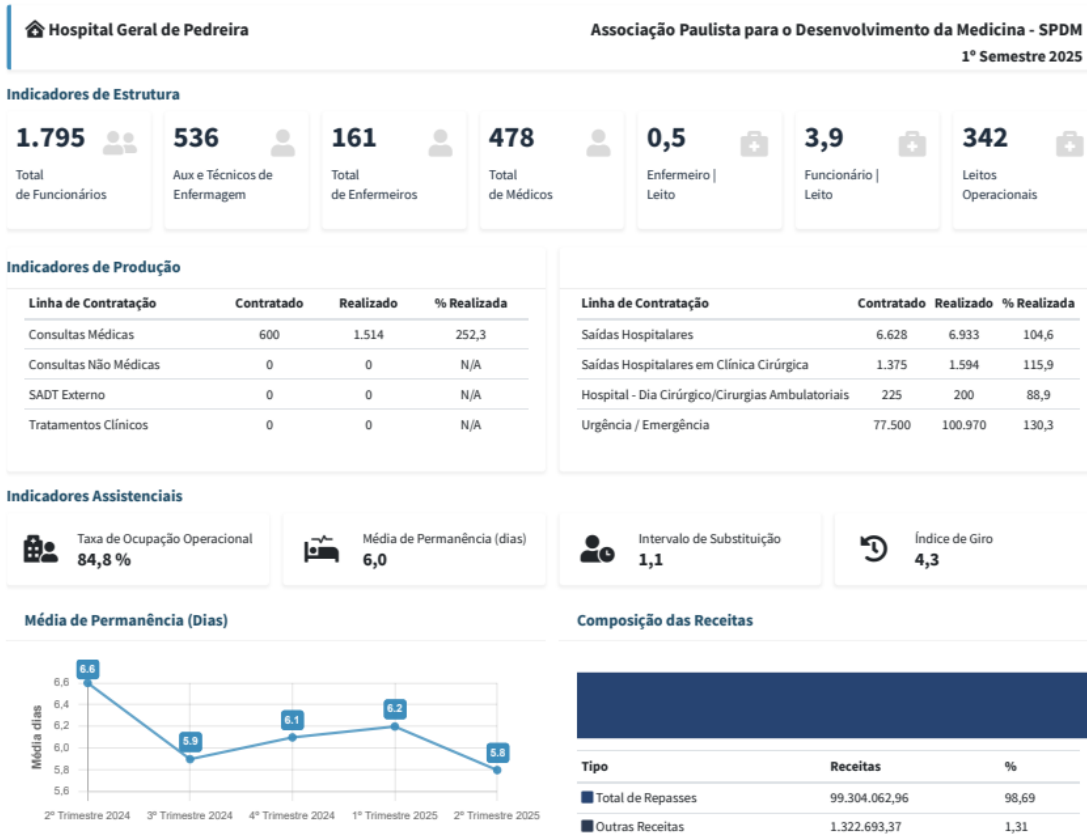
Hospital Geral de Pedreira

Associação Paulista para o Desenvolvimento da Medicina - SPDM

1º Semestre 2025

Indicadores de Estrutura

1.795
Total de Funcionários

536
Aux e Técnicos de Enfermagem

161
Total de Enfermeiros

478
Total de Médicos

0,5
Enfermeiro | Leito

3,9
Funcionário | Leito

342
Leitos Operacionais

Indicadores de Produção

| Linha de Contratação | Contratado | Realizado | % Realizada |
|---|---|---|---|
| Consultas Médicas | 600 | 1.514 | 252,3 |
| Consultas Não Médicas | 0 | 0 | N/A |
| SADT Externo | 0 | 0 | N/A |
| Tratamentos Clínicos | 0 | 0 | N/A |

| Linha de Contratação | Contratado | Realizado | % Realizada |
|---|---|---|---|
| Saídas Hospitalares | 6.628 | 6.933 | 104,6 |
| Saídas Hospitalares em Clínica Cirúrgica | 1.375 | 1.594 | 115,9 |
| Hospital - Dia Cirúrgico/Cirurgias Ambulatoriais | 225 | 200 | 88,9 |
| Urgência / Emergência | 77.500 | 100.970 | 130,3 |

Indicadores Assistenciais

Taxa de Ocupação Operacional
84,8 %

Média de Permanência (dias)
6,0

Intervalo de Substituição
1,1

Índice de Giro
4,3

Média de Permanência (Dias)

Média dias
6,6
6,4
6,2
6,0
5,8
5,6
6.6
5.9
6.1
6.2
5.8
2º Trimestre 2024
3º Trimestre 2024
4º Trimestre 2024
1º Trimestre 2025
2º Trimestre 2025

Composição das Receitas

| Tipo | Receitas | % |
|---|---|---|
| Total de Repasses | 99.304.062,96 | 98,69 |
| Outras Receitas | 1.322.693,37 | 1,31 |